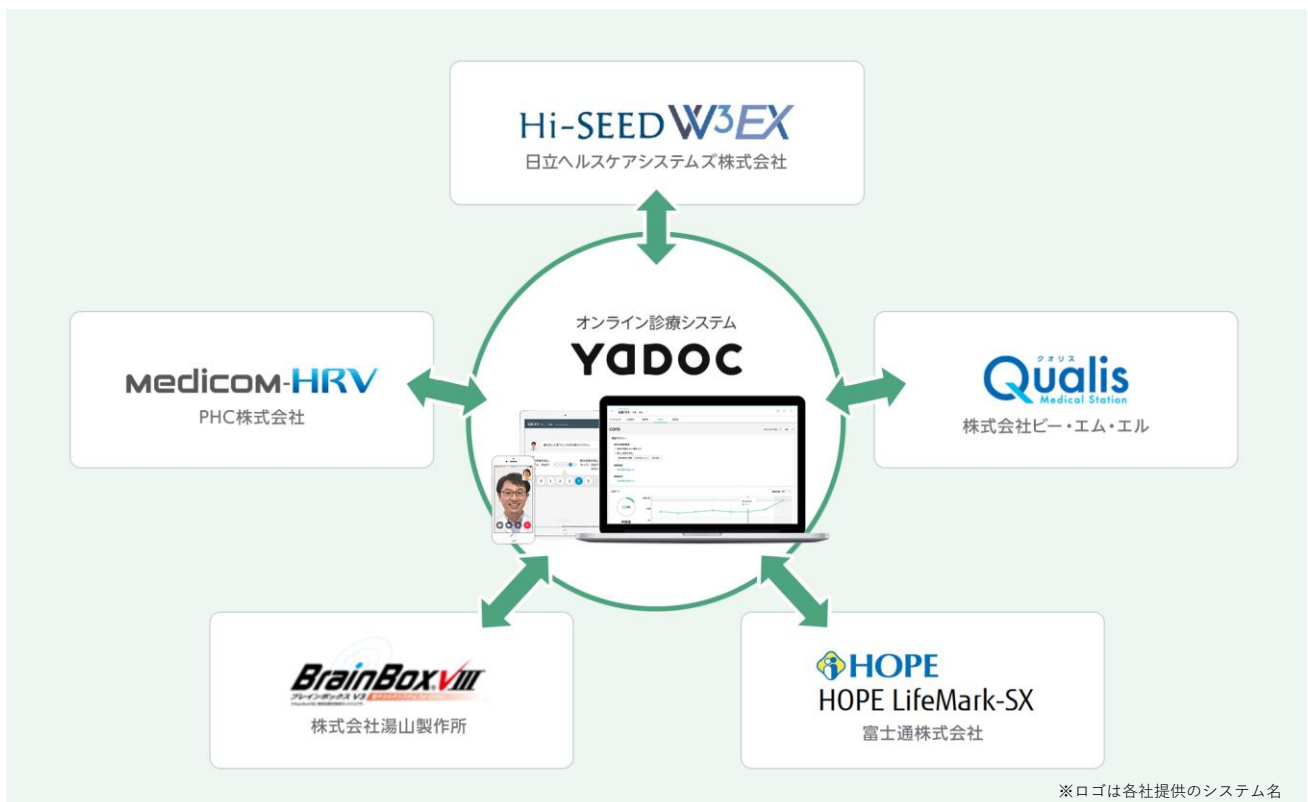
Hi-SEED W3EX
日立ヘルスケアシステムズ株式会社

Medicom-HRV
PHC株式会社

オンライン診療システム
YaDOC

クオリス
Qualis
Medical Station
株式会社ビー・エム・エル

BrainBox VIII
ブレインボックス V3
株式会社湯山製作所

HOPE
HOPE LifeMark-SX
富士通株式会社

※ロゴは各社提供のシステム名